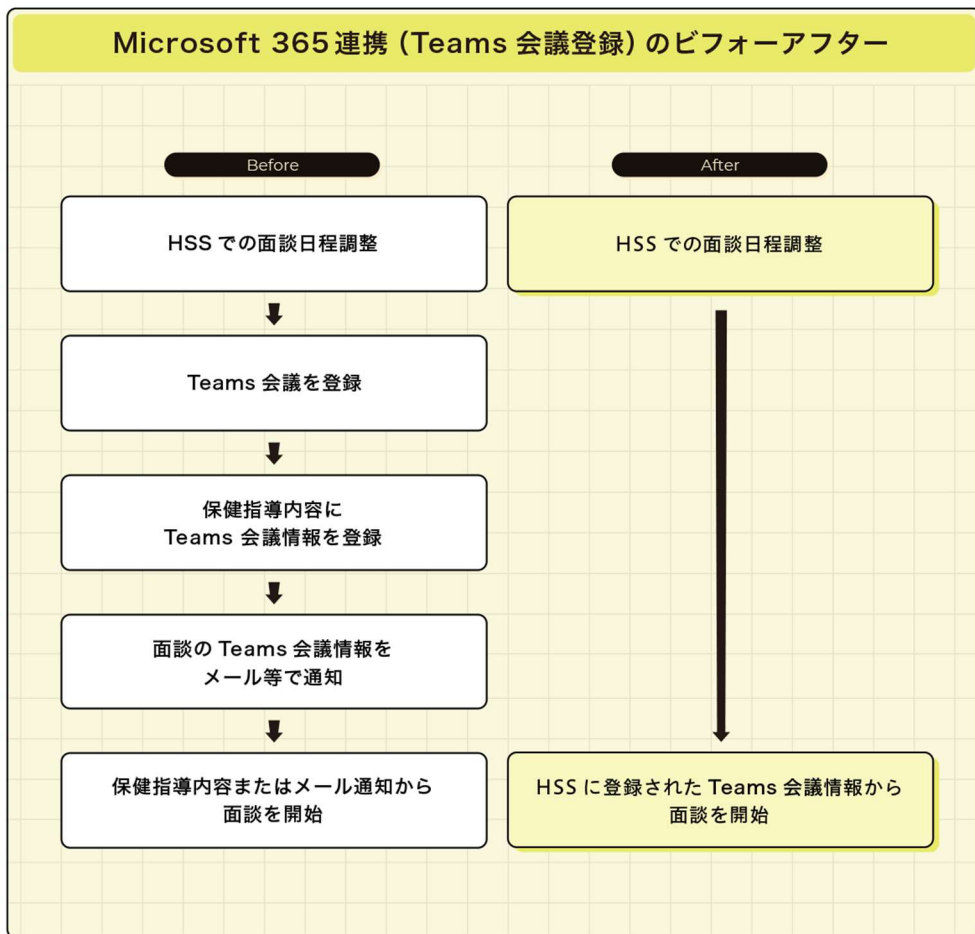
Microsoft 365 連携（Teams 会議登録）のビフォーアフター

Before

HSS での面談日程調整

Teams 会議を登録

保健指導内容に
Teams 会議情報を登録

面談の Teams 会議情報を
メール等で通知

保健指導内容またはメール通知から
面談を開始

After

HSS での面談日程調整

HSS に登録された Teams 会議情報から
面談を開始